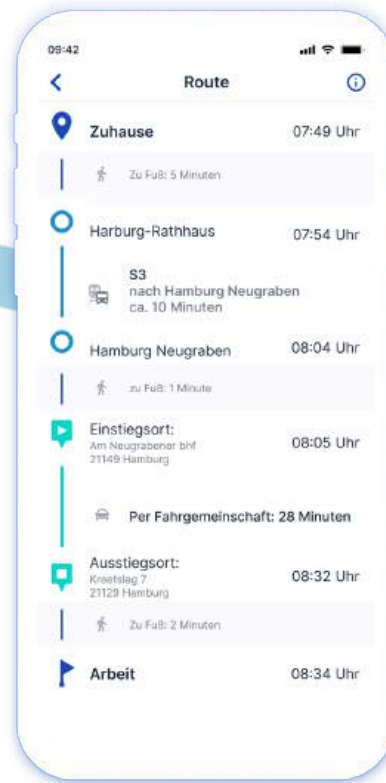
09:42

Route

Zuhause 07:49 Uhr

Zu Fuß: 5 Minuten

Harburg-Rathhaus 07:54 Uhr

S3
nach Hamburg Neugraben
ca. 10 Minuten

Hamburg Neugraben 08:04 Uhr

zu Fuß: 1 Minute

Einstiegsort:
Am Neugrabener bhf
21149 Hamburg
08:05 Uhr

Per Fahrgemeinschaft: 28 Minuten

Ausstiegsort:
Kreetslag 7
21129 Hamburg
08:32 Uhr

Zu Fuß: 2 Minuten

Arbeit 08:34 Uhr